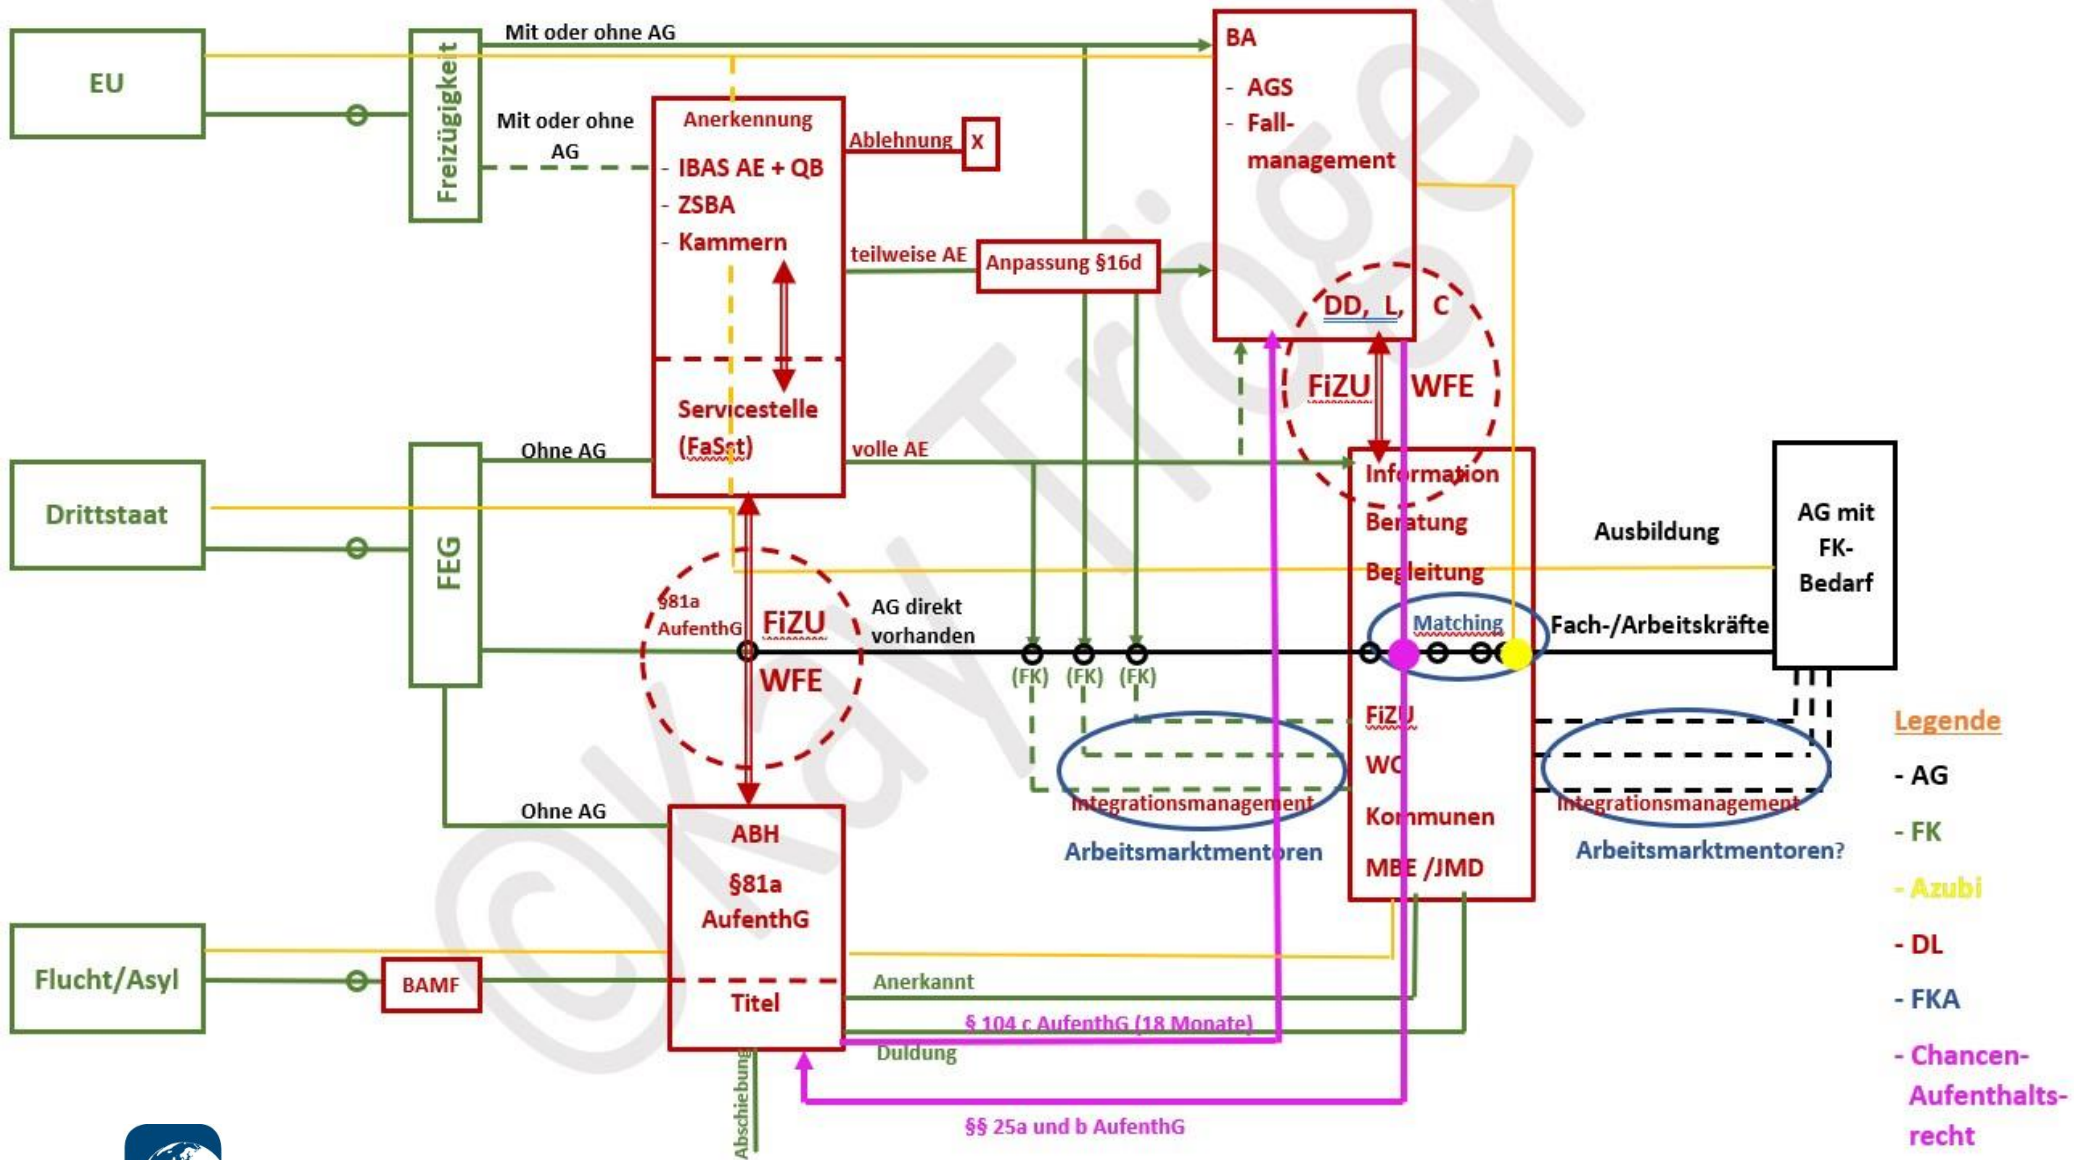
EU

Freizügigkeit

Mit oder ohne AG

Mit oder ohne AG

Anerkennung
- IBAS AE + QB
- ZSBA
- Kammern

Servicestelle (FaSst)

Ablehnung X

teilweise AE

Anpassung §16d

volle AE

BA
- AGS
- Fall-management

DD, L, C

FiZU WFE

Information
Beratung
Begleitung

Matching

FiZU
WC
Kommunen
MBE /JMD

Drittstaat

FEG

Ohne AG

§81a AufenthG

FiZU

WFE

AG direkt vorhanden

(FK) (FK) (FK)

Ausbildung

Fach-/Arbeitskräfte

AG mit FK-Bedarf

Integrationsmanagement

Arbeitsmarktmentoren

Integrationsmanagement

Arbeitsmarktmentoren?

Ohne AG

ABH
§81a AufenthG

Titel

Flucht/Asyl

BAMF

Anerkannt

§ 104 c AufenthG (18 Monate)

Duldung

Abschiebung

§§ 25a und b AufenthG

Legende
- AG
- FK
- Azubi
- DL
- FKA
- Chancen-Aufenthalts-recht

©Kay Tröger